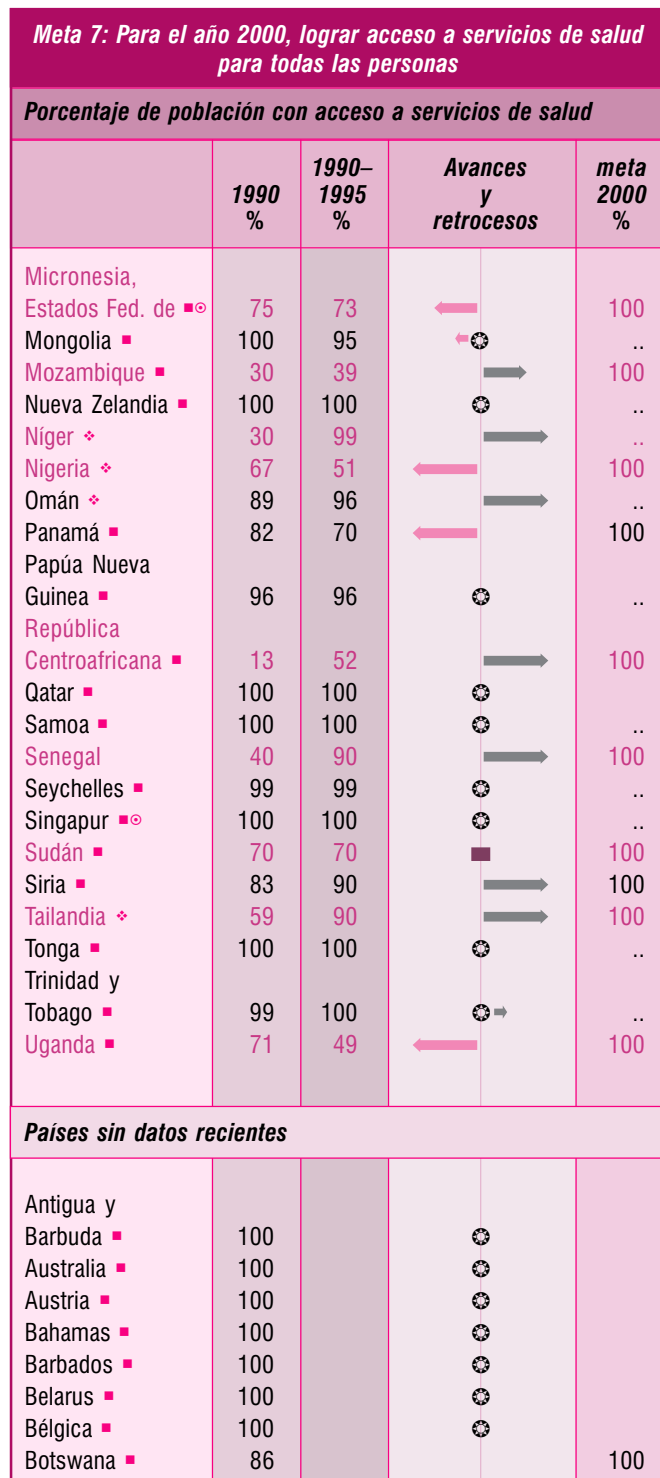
Meta 7: Para el año 2000, lograr acceso a servicios de salud para todas las personas

Porcentaje de población con acceso a servicios de salud

| | 1990 % | 1990–1995 % | Avances y retrocesos | meta 2000 % |
|---|---|---|---|---|
| Micronesia, Estados Fed. de ■⊙ | 75 | 73 | | 100 |
| Mongolia ■ | 100 | 95 | | .. |
| Mozambique ■ | 30 | 39 | | 100 |
| Nueva Zelandia ■ | 100 | 100 | | .. |
| Níger ❖ | 30 | 99 | | .. |
| Nigeria ❖ | 67 | 51 | | 100 |
| Omán ❖ | 89 | 96 | | .. |
| Panamá ■ | 82 | 70 | | 100 |
| Papúa Nueva Guinea ■ | 96 | 96 | | .. |
| República Centroafricana ■ | 13 | 52 | | 100 |
| Qatar ■ | 100 | 100 | | |
| Samoa ■ | 100 | 100 | | .. |
| Senegal | 40 | 90 | | 100 |
| Seychelles ■ | 99 | 99 | | .. |
| Singapur ■⊙ | 100 | 100 | | .. |
| Sudán ■ | 70 | 70 | | 100 |
| Siria ■ | 83 | 90 | | 100 |
| Tailandia ❖ | 59 | 90 | | 100 |
| Tonga ■ | 100 | 100 | | .. |
| Trinidad y Tobago ■ | 99 | 100 | | .. |
| Uganda ■ | 71 | 49 | | 100 |

Países sin datos recientes

| | | | | |
|---|---|---|---|---|
| Antigua y Barbuda ■ | 100 | | | |
| Australia ■ | 100 | | | |
| Austria ■ | 100 | | | |
| Bahamas ■ | 100 | | | |
| Barbados ■ | 100 | | | |
| Belarus ■ | 100 | | | |
| Bélgica ■ | 100 | | | |
| Botswana ■ | 86 | | | 100 |